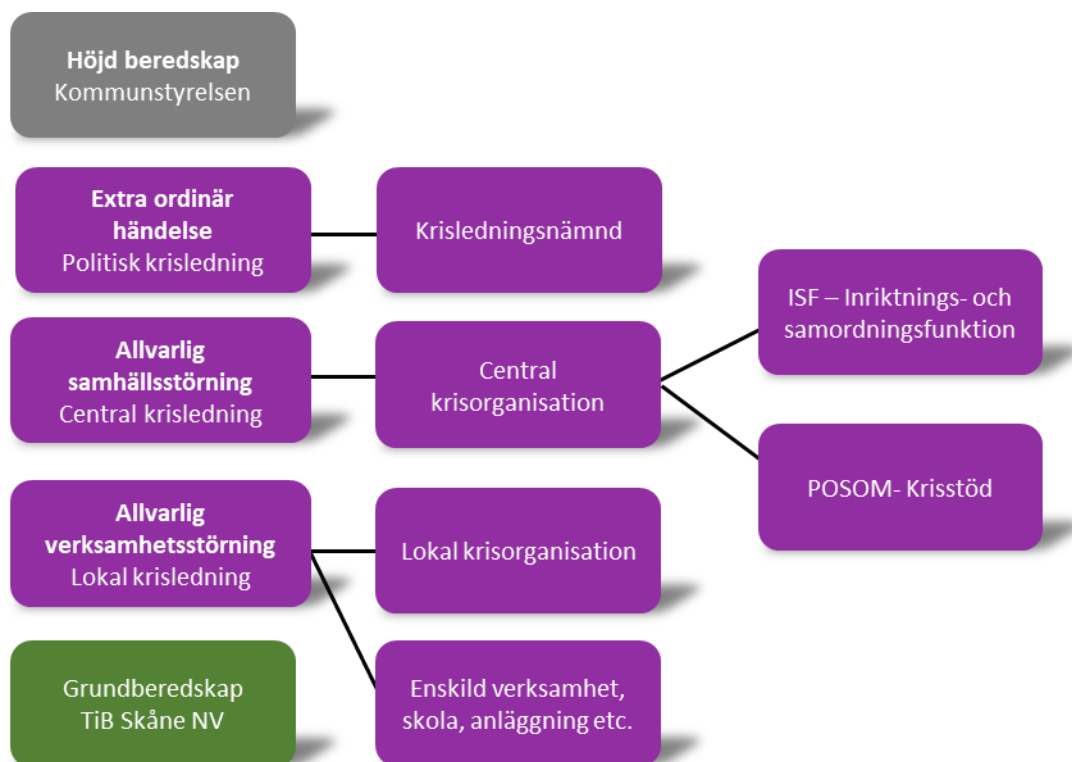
Höjd beredskap
Kommunstyrelsen

Extra ordinär händelse
Politisk krisledning

Krisledningsnämnd

ISF – Inriktnings- och samordningsfunktion

Allvarlig samhällsstörning
Central krisledning

Central krisorganisation

POSOM- Krisstöd

Allvarlig verksamhetsstörning
Lokal krisledning

Lokal krisorganisation

Grundberedskap
TiB Skåne NV

Enskild verksamhet, skola, anläggning etc.